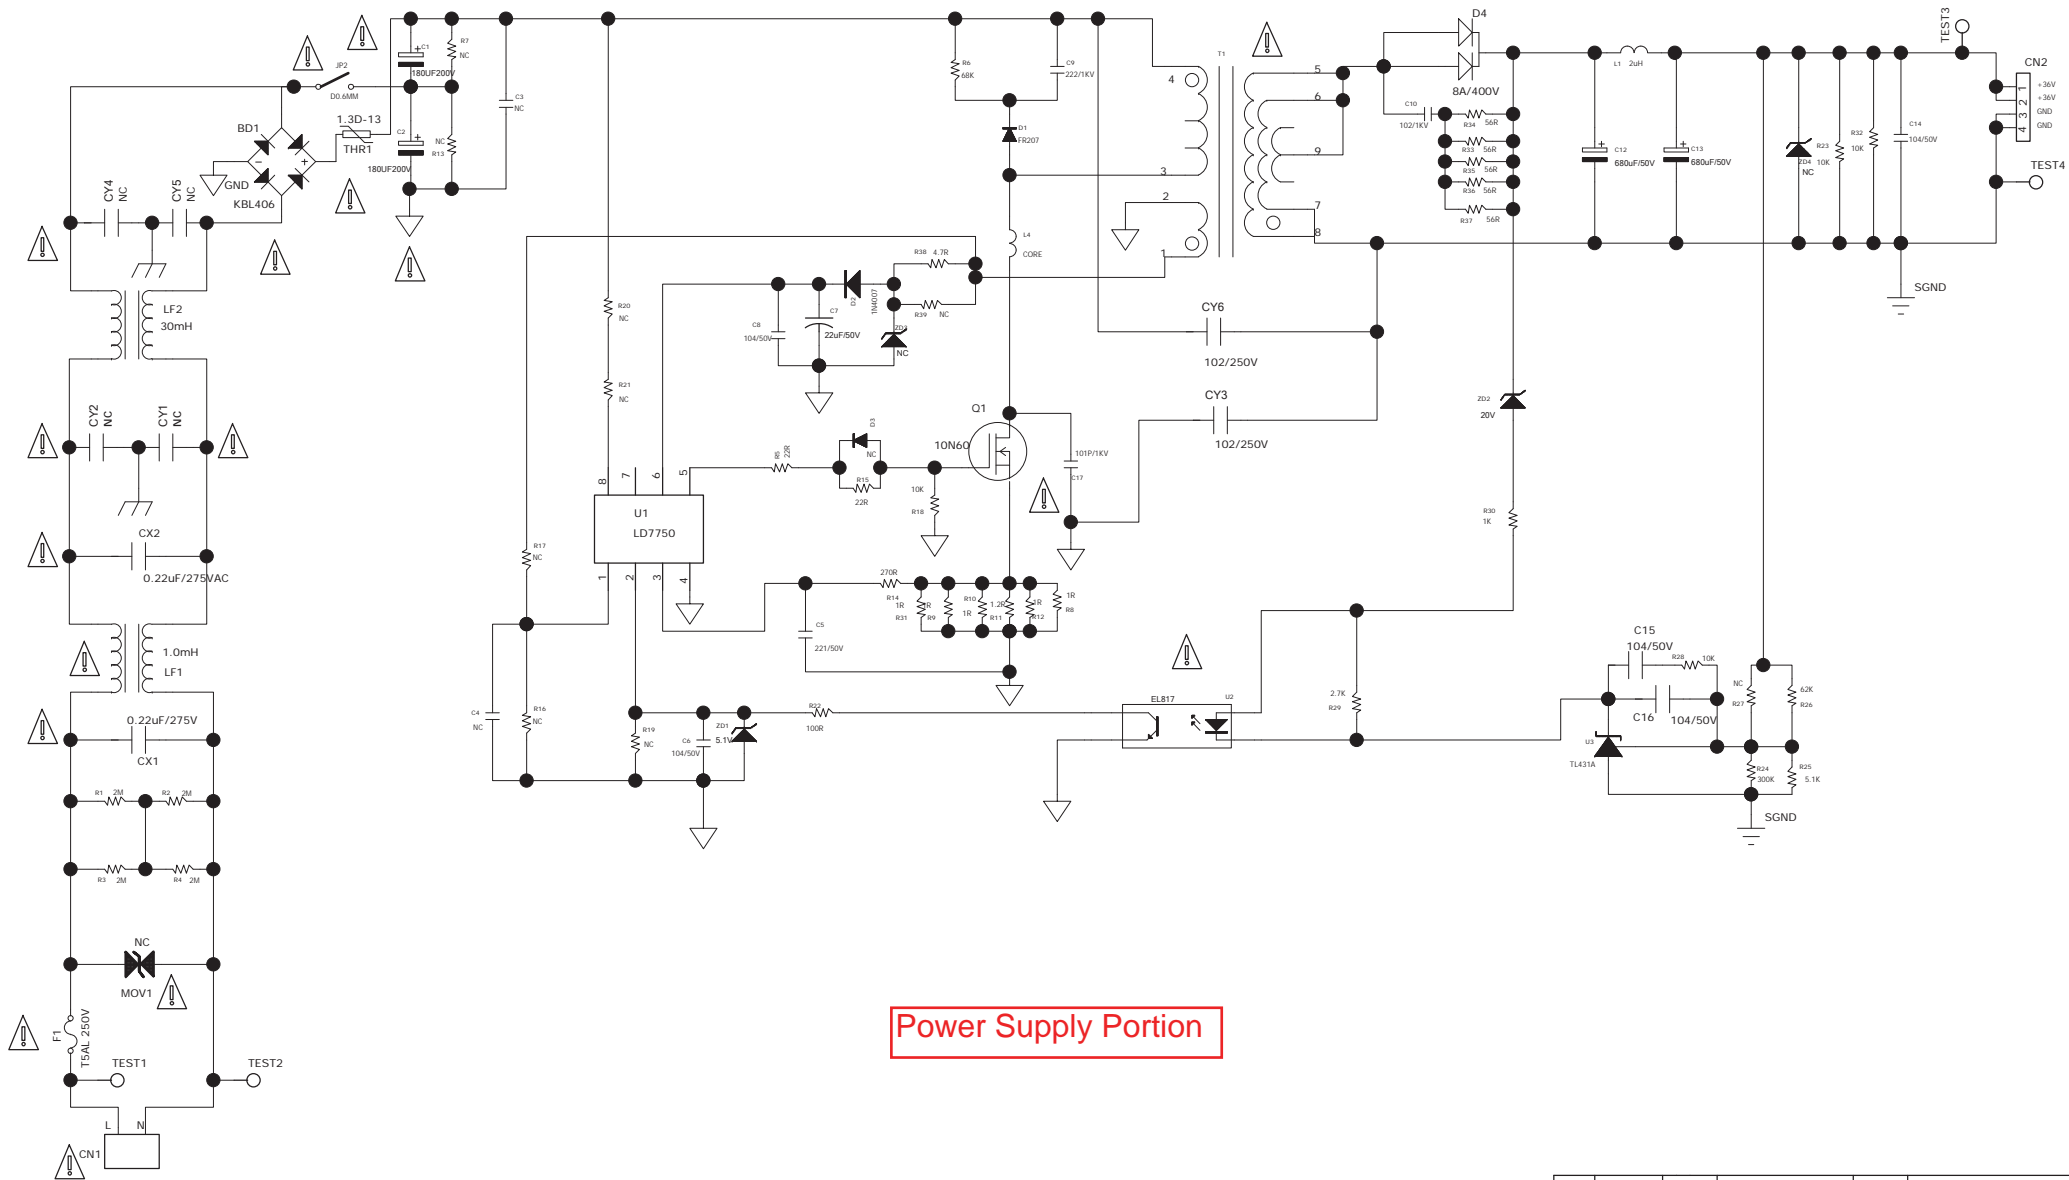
JP2
D0.6MM
C1
180UF200V
R7
NC
C3
NC
R6
68K
C9
222/1KV
T1
D4
8A/400V
TEST3
CN2
+36V
+36V
GND
GND
1
2
3
4
TEST4
BD1
KBL406
GND
1.3D-13
THR1
C2
180UF200V
NC
R13
D1
FR207
4
5
6
3
9
2
7
1
8
C10
102/1KV
R34 56R
R33 56R
R35 56R
R36 56R
R37 56R
L1 2uH
C12
680uF/50V
C13
680uF/50V
ZD4
NC
R23
10K
R32
10K
C14
104/50V
SGND
CY4
NC
CY5
NC
LF2
30mH
L4
CORE
R38 4.7R
D2
1N4007
R39 NC
C8
104/50V
C7
22uF/50V
ZD3
NC
R20
NC
CY6
102/250V
CY2
NC
CY1
NC
R21
NC
Q1
10N60
D3
NC
R5
22R
R15
22R
10K
R18
101P/1KV
C17
CY3
102/250V
ZD2
20V
CX2
0.22uF/275VAC
U1
LD7750
8
7
6
5
1
2
3
4
R17
NC
R30
1K
270R
R14
1R
R31
R
R9
R10
1R
1.2R
R11
1R
R12
1R
R8
C5
221/50V
1.0mH
LF1
C15
104/50V
R28
10K
NC
R27
62K
R26
2.7K
R29
C16
104/50V
C4
NC
R16
NC
R19
NC
C6
104/50V
ZD1
5.1V
R22
100R
EL817
U2
0.22uF/275V
CX1
U3
TL431A
R24
300K
R25
5.1K
SGND
R1 2M
R2 2M
R3 2M
R4 2M
NC
MOV1
F1
T5AL 250V
TEST1
TEST2
L
N
CN1
Power Supply Portion